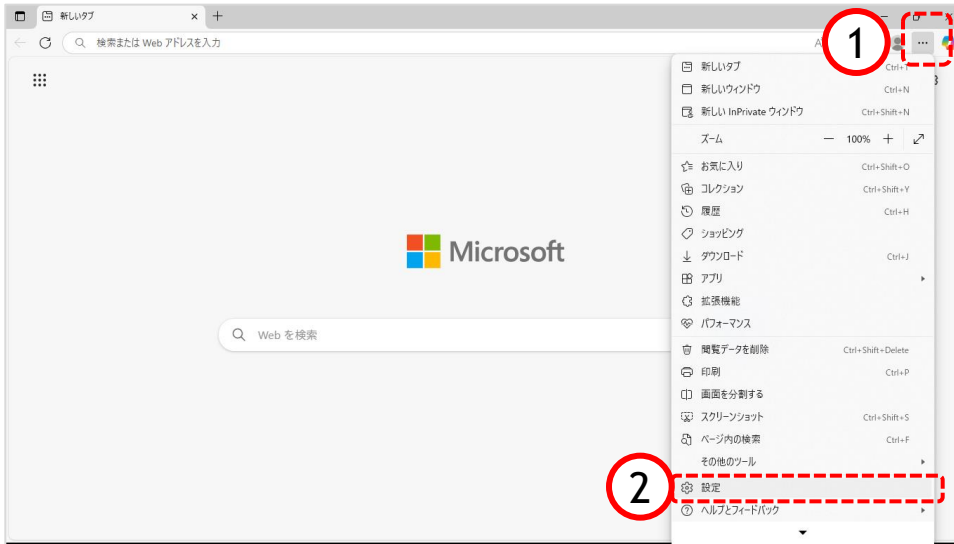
新しいタブ ×
+
検索または Web アドレスを入力
A
1
···
新しいタブ Ctrl+T
新しいウィンドウ Ctrl+N
新しい InPrivate ウィンドウ Ctrl+Shift+N
ズーム — 100% +
お気に入り Ctrl+Shift+O
コレクション Ctrl+Shift+Y
履歴 Ctrl+H
ショッピング
ダウンロード Ctrl+J
アプリ
拡張機能
パフォーマンス
閲覧データを削除 Ctrl+Shift+Delete
印刷 Ctrl+P
画面を分割する
スクリーンショット Ctrl+Shift+S
ページ内の検索 Ctrl+F
その他のツール
2
設定
ヘルプとフィードバック
Microsoft
Web を検索